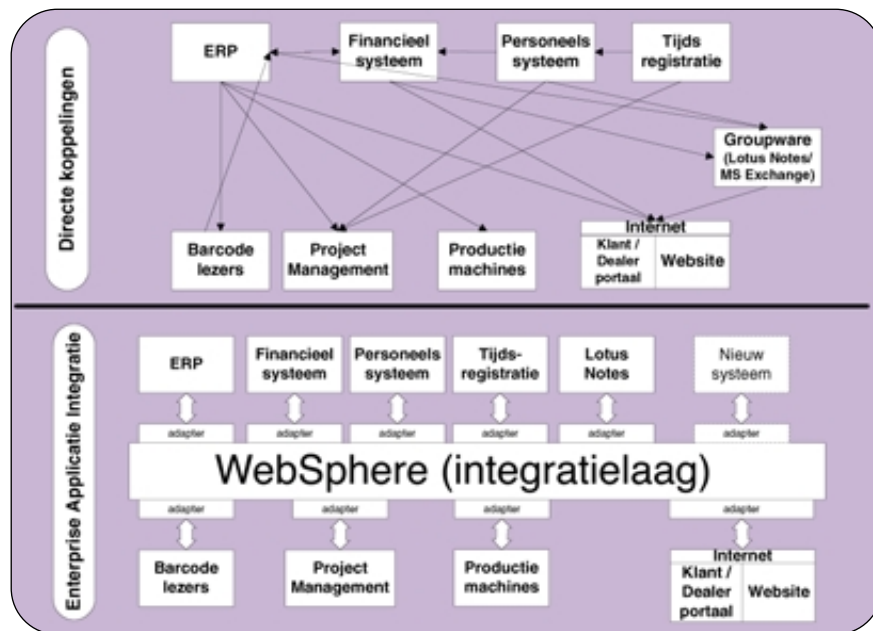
Directe koppelingen

ERP

Financieel systeem

Personeels systeem

Tijds registratie

Groupware (Lotus Notes/ MS Exchange)

Barcode lezers

Project Management

Productie machines

Internet

Klant / Dealer portaal

Website

Enterprise Applicatie Integratie

ERP

Financieel systeem

Personeels systeem

Tijds-registratie

Lotus Notes

Nieuw systeem

adapter

adapter

adapter

adapter

adapter

adapter

WebSphere (integratielaag)

adapter

adapter

adapter

adapter

Barcode lezers

Project Management

Productie machines

Internet

Klant / Dealer portaal

Website